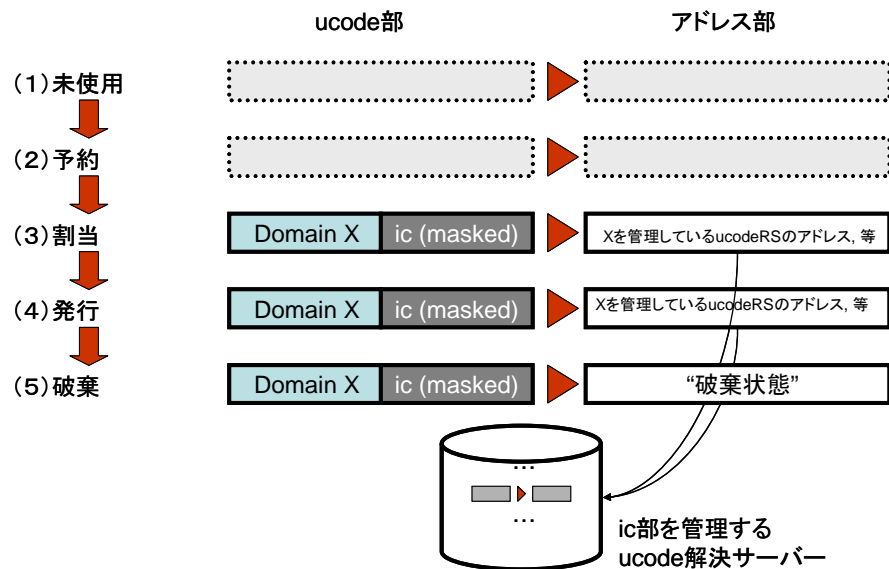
ucode部

アドレス部

（1）未使用

（2）予約

（3）割当

Domain X

ic (masked)

Xを管理しているucodeRSのアドレス, 等

（4）発行

Domain X

ic (masked)

Xを管理しているucodeRSのアドレス, 等

（5）破棄

Domain X

ic (masked)

“破棄状態”

…

…

ic部を管理する
ucode解決サーバー